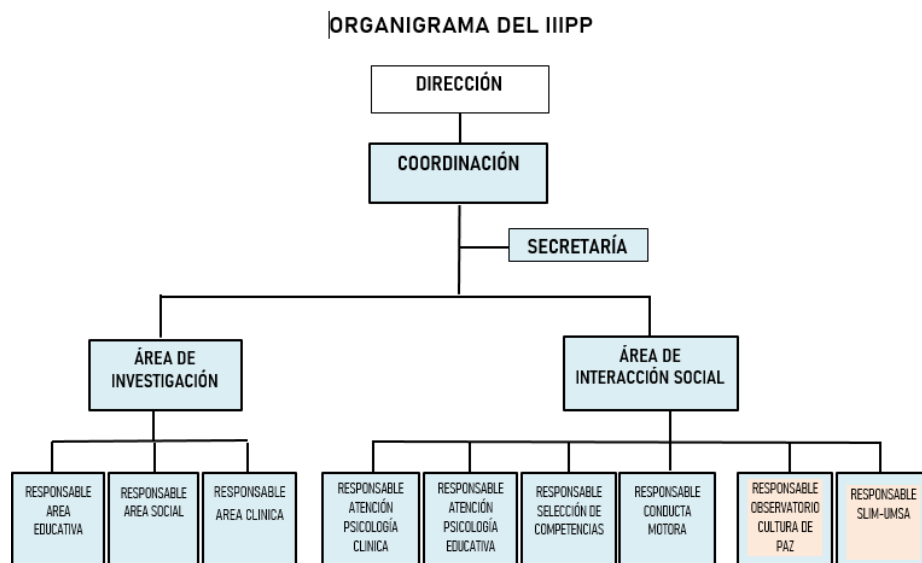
ORGANIGRAMA DEL IIIPP

DIRECCIÓN

COORDINACIÓN

SECRETARÍA

ÁREA DE INVESTIGACIÓN

ÁREA DE INTERACCIÓN SOCIAL

RESPONSABLE AREA EDUCATIVA

RESPONSABLE AREA SOCIAL

RESPONSABLE AREA CLINICA

RESPONSABLE ATENCIÓN PSICOLOGÍA CLINICA

RESPONSABLE ATENCIÓN PSICOLOGÍA EDUCATIVA

RESPONSABLE SELECCIÓN DE COMPETENCIAS

RESPONSABLE CONDUCTA MOTORA

RESPONSABLE OBSERVATORIO CULTURA DE PAZ

RESPONSABLE SLIM-UMSA